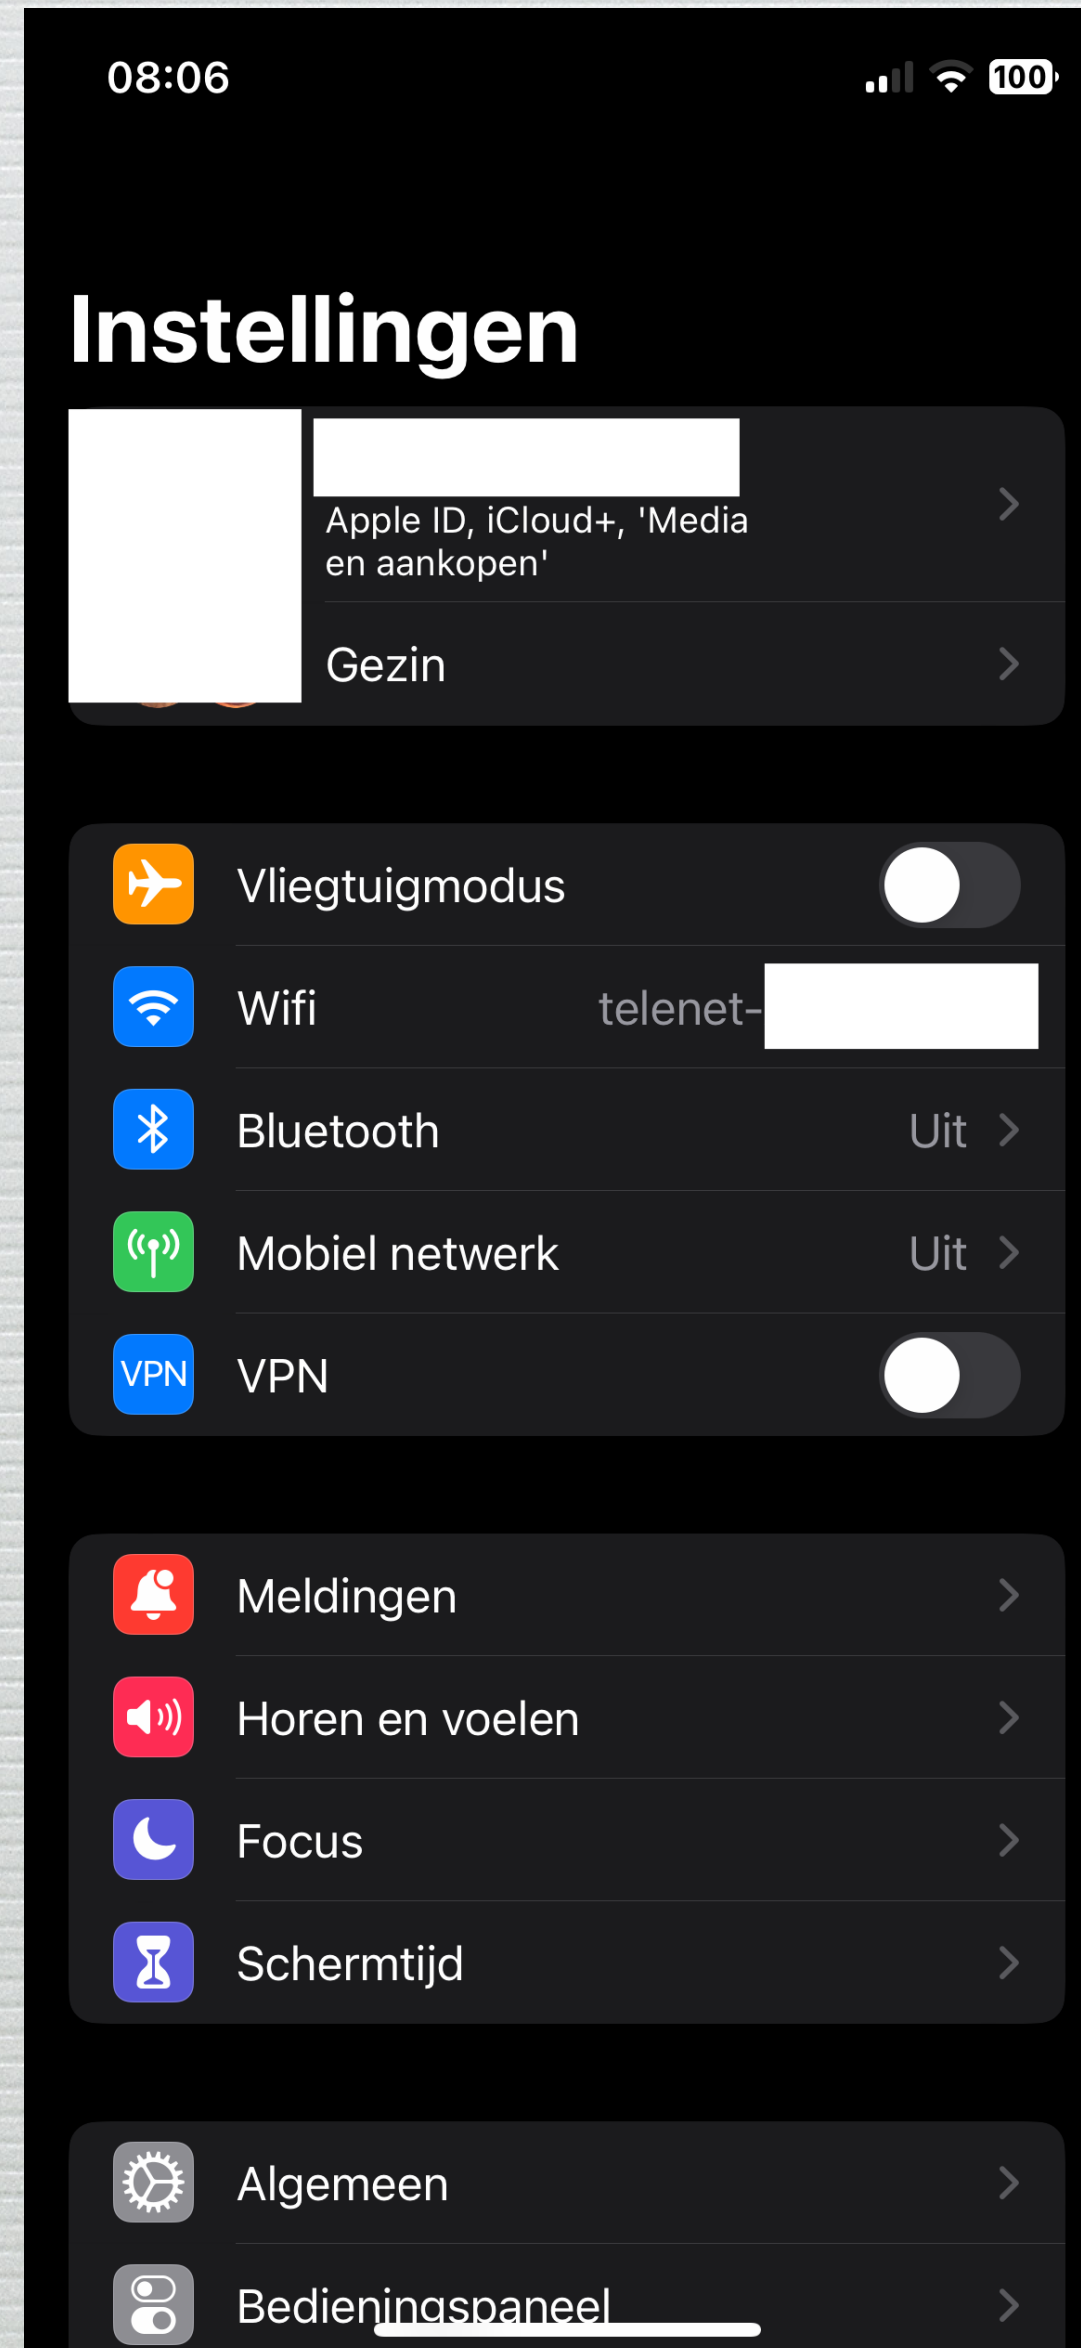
08:06

100

Instellingen

Apple ID, iCloud+, 'Media en aankopen'

Gezin

Vliegtuigmodus

Wifi telenet-

Bluetooth Uit

Mobiel netwerk Uit

VPN VPN

Meldingen

Horen en voelen

Focus

Schermtijd

Algemeen

Bedieningspaneel